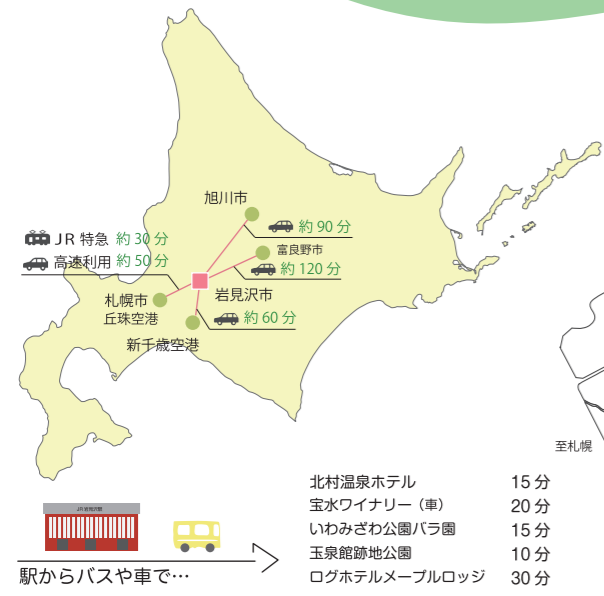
旭川市
約 90 分
JR 特急 約 30 分
高速利用 約 50 分
富良野市
約 120 分
札幌市
丘珠空港
岩見沢市
約 60 分
新千歳空港
至札幌
JR岩見沢駅
駅からバスや車で…

| 北村温泉ホテル | 15 分 |
|---|---|
| 宝水ワイナリー（車） | 20 分 |
| いわみざわ公園バラ園 | 15 分 |
| 玉泉館跡地公園 | 10 分 |
| ログホテルメープルロッジ | 30 分 |